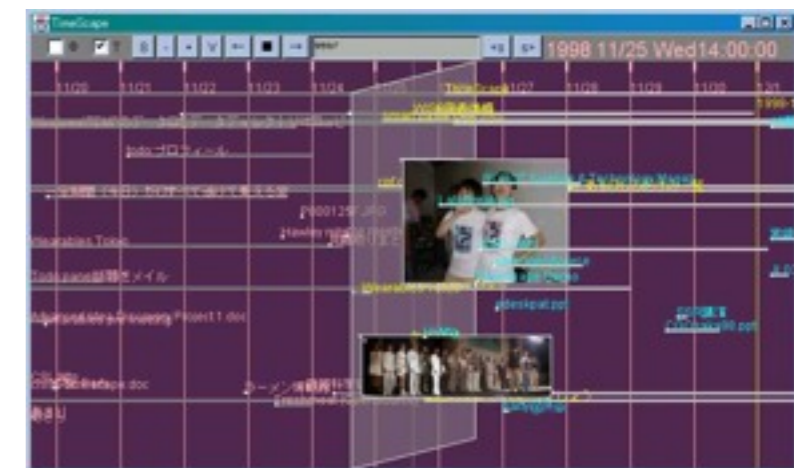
TimeScape

S - + V ← ■ → +s s+ 1998 11/25 Wed14:00:00

11/20 11/21 11/22 11/23 11/24 11/27 11/28 11/29 11/30 12/1

TimeScape

Info プロフィール

P0001297.JPG

Wearables Topic

TimeScape 説明 メイル

Project1.doc

deskpat.ppt

Timescape.doc

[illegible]